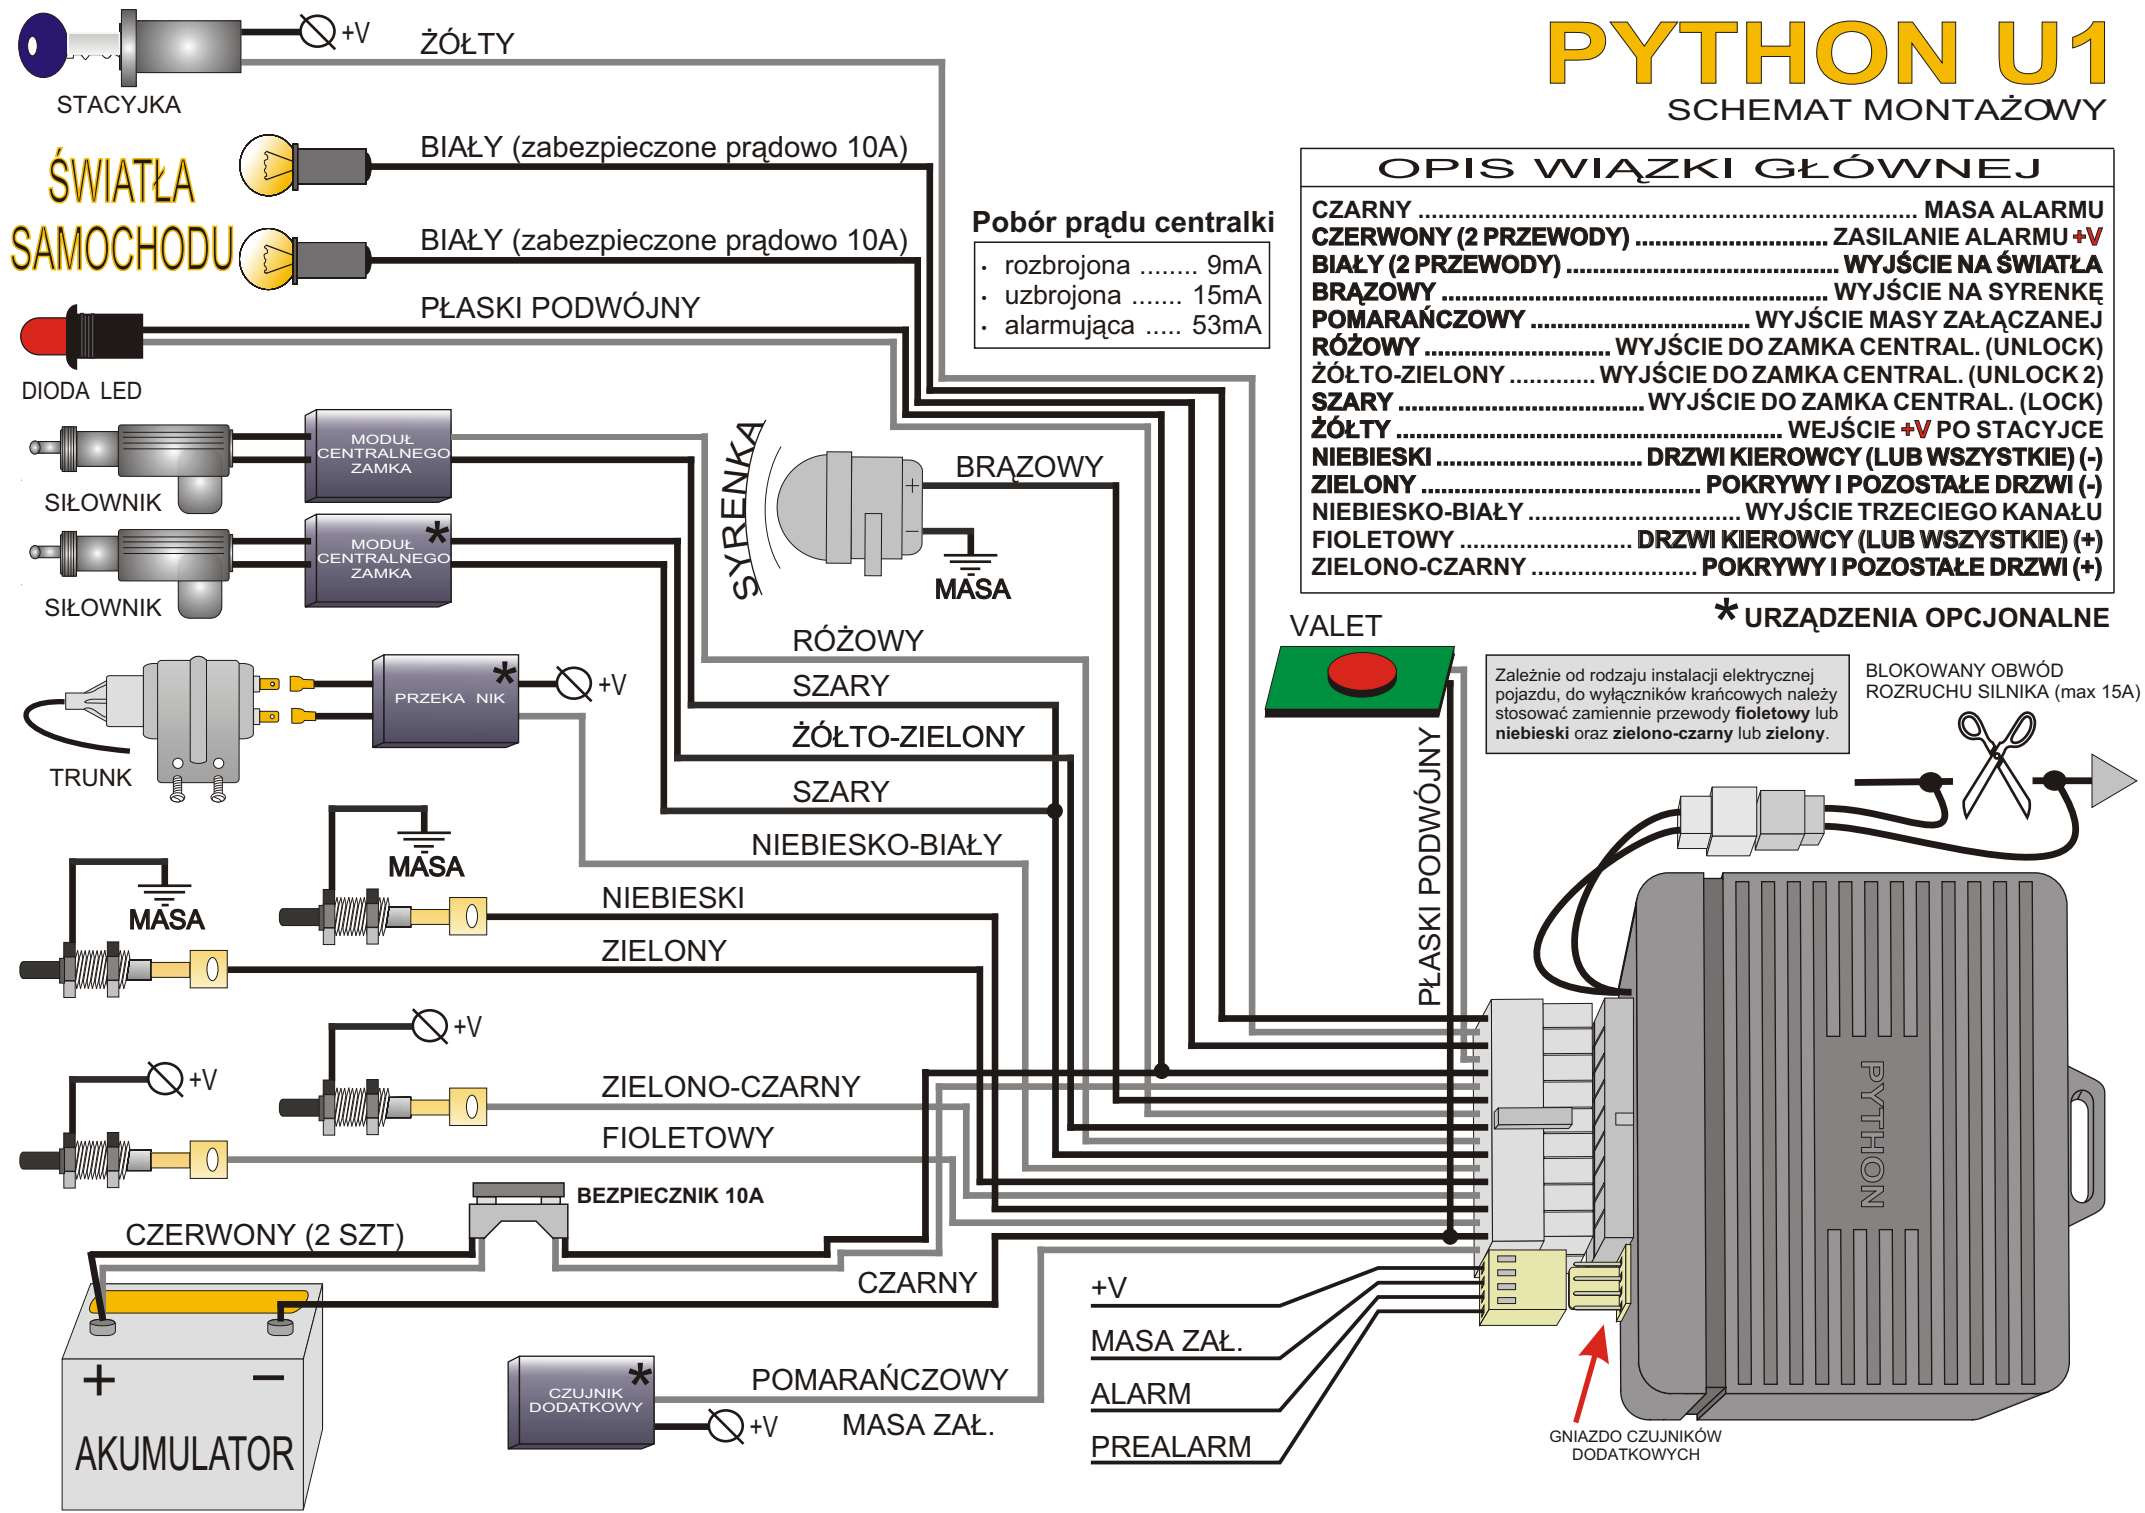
PYTHON U1
SCHEMAT MONTAŻOWY

OPIS WIĄZKI GŁÓWNEJ

CZARNY ................................................ MASA ALARMU
CZERWONY (2 PRZEWODY) ........................ ZASILANIE ALARMU +V
BIAŁY (2 PRZEWODY) ........................................ WYJŚCIE NA ŚWIATŁA
BRĄZOWY ................................................ WYJŚCIE NA SYRENKĘ
POMARAŃCZOWY ............................ WYJŚCIE MASY ZAŁĄCZANEJ
RÓŻOWY ......................... WYJŚCIE DO ZAMKA CENTRAL. (UNLOCK)
ŻÓŁTO-ZIELONY ............ WYJŚCIE DO ZAMKA CENTRAL. (UNLOCK 2)
SZARY ................................. WYJŚCIE DO ZAMKA CENTRAL. (LOCK)
ŻÓŁTY ................................................ WEJŚCIE +V PO STACYJCE
NIEBIESKI ................................ DRZWI KIEROWCY (LUB WSZYSTKIE) (-)
ZIELONY ........................................ POKRYWY I POZOSTAŁE DRZWI (-)
NIEBIESKO-BIAŁY ............................ WYJŚCIE TRZECIEGO KANAŁU
FIOLETOWY ........................ DRZWI KIEROWCY (LUB WSZYSTKIE) (+)
ZIELONO-CZARNY ...................... POKRYWY I POZOSTAŁE DRZWI (+)

* URZĄDZENIA OPCJONALNE

Pobór prądu centralki
· rozbrojona ........ 9mA
· uzbrojona ....... 15mA
· alarmująca ..... 53mA

STACYJKA
+V
ŻÓŁTY
ŚWIATŁA SAMOCHODU
BIAŁY (zabezpieczone prądowo 10A)
BIAŁY (zabezpieczone prądowo 10A)
PŁASKI PODWÓJNY
DIODA LED
MODUŁ CENTRALNEGO ZAMKA
SIŁOWNIK
MODUŁ CENTRALNEGO ZAMKA *
SIŁOWNIK
SYRENKA
BRĄZOWY
MASA
RÓŻOWY
SZARY
ŻÓŁTO-ZIELONY
SZARY
TRUNK
PRZEKA NIK *
+V
NIEBIESKO-BIAŁY
MASA
MASA
NIEBIESKI
ZIELONY
+V
+V
ZIELONO-CZARNY
FIOLETOWY
BEZPIECZNIK 10A
CZERWONY (2 SZT)
CZARNY
AKUMULATOR
+ −
CZUJNIK DODATKOWY *
POMARAŃCZOWY
+V
MASA ZAŁ.
VALET
PŁASKI PODWÓJNY
Zależnie od rodzaju instalacji elektrycznej pojazdu, do wyłączników krańcowych należy stosować zamiennie przewody fioletowy lub niebieski oraz zielono-czarny lub zielony.
BLOKOWANY OBWÓD ROZRUCHU SILNIKA (max 15A)
PYTHON
+V
MASA ZAŁ.
ALARM
PREALARM
GNIAZDO CZUJNIKÓW DODATKOWYCH